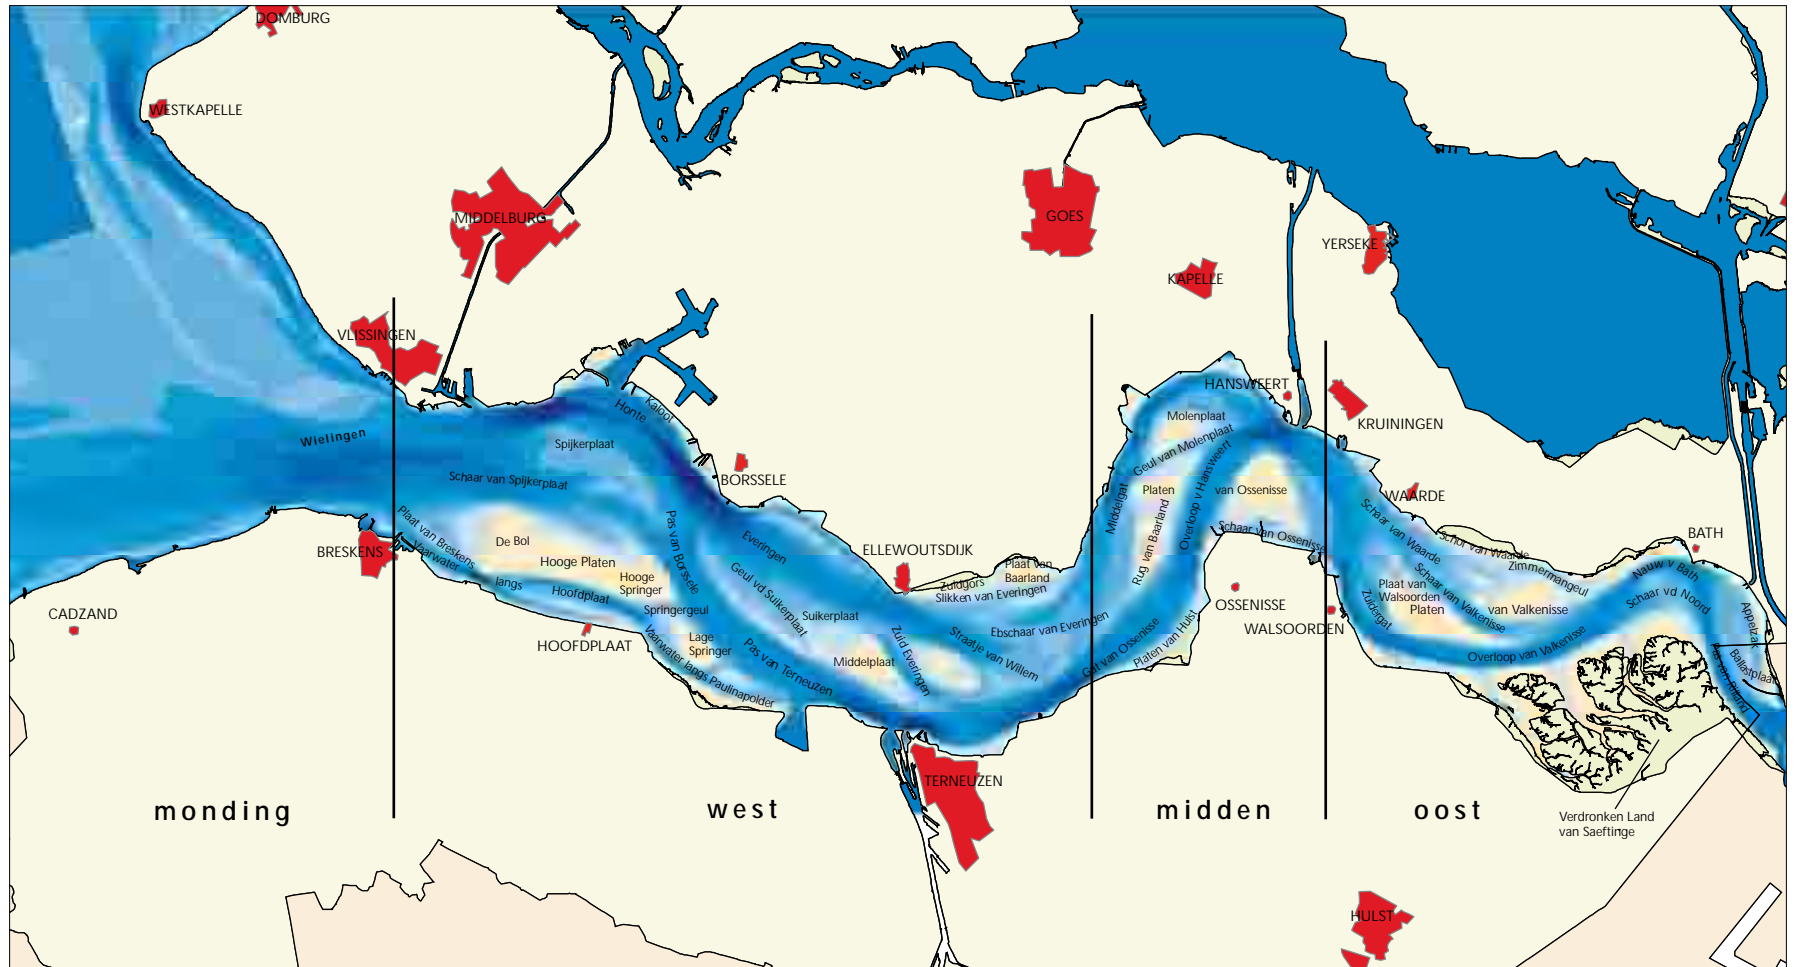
DOMBURG
WESTKAPELLE
MIDDELBURG
GOES
YERSEKE
KAPELLE
VLISSINGEN
Wielingen
Honte
Kaloot
Spijkerplaat
Schaar van Spijkerplaat
BORSSELE
HANSWEERT
KRUININGEN
Molenplaat
Geul van Molenplaat
Overloop v Hansweert
Platen
van Ossenisse
Middelgat
Rug van Baarland
Schaar van Ossenisse
WAARDE
Schaar van Waarde
Schor van Waarde
Zimmermangeul
BATH
Nauw v Bath
Schaar vd Noord
Appelzak
Ballastplaat
BRESKENS
Plaat van Breskens
Vaarwater langs Hoofdplaat
De Bol
Hooge Platen
Hooge Springer
Springergeul
Pas van Borssele
Everingen
Geul vd Sulkerplaat
Suikerplaat
ELLEWOUTSDIJK
Plaat van Baarland
Zuidgors
Slikken van Everingen
Ebschaar van Everingen
Straatje van Willem
Zuid Everingen
Middelplaat
Gat van Ossenisse
Platen van Hulst
OSSENISSE
WALSOORDEN
Plaat van Walsoorden
Zuidergat
Schaar van Valkenisse
Platen van Valkenisse
Overloop van Valkenisse
CADZAND
HOOFDPLAAT
Lage Springer
Vaarwater langs Paulinapolder
Pas van Terneuzen
TERNEUZEN
monding
west
midden
oost
Verdronken Land van Saeftinge
HULST